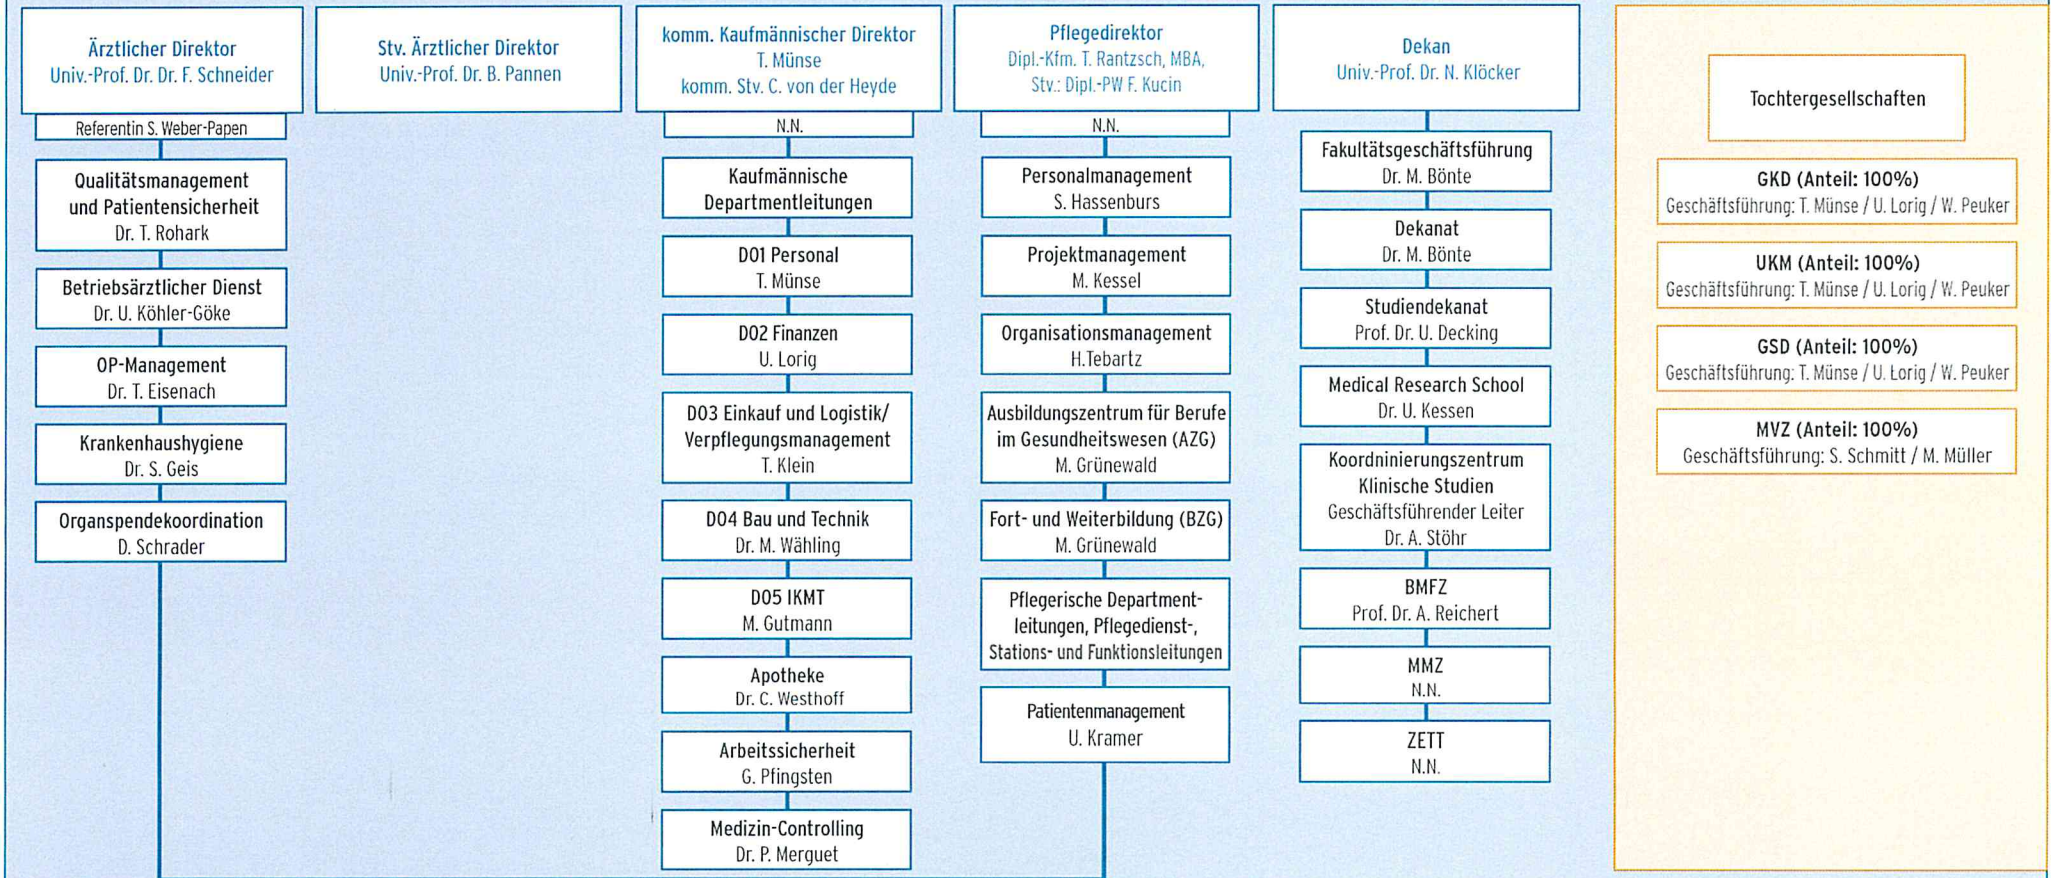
Ärztlicher Direktor
Univ.-Prof. Dr. Dr. F. Schneider

Referentin S. Weber-Papen

Qualitätsmanagement und Patientensicherheit
Dr. T. Rohark

Betriebsärztlicher Dienst
Dr. U. Köhler-Göke

OP-Management
Dr. T. Eisenach

Krankenhaushygiene
Dr. S. Geis

Organspendekoordination
D. Schrader

Stv. Ärztlicher Direktor
Univ.-Prof. Dr. B. Pannen

komm. Kaufmännischer Direktor
T. Münse
komm. Stv. C. von der Heyde

N.N.

Kaufmännische Departmentleitungen

D01 Personal
T. Münse

D02 Finanzen
U. Lorig

D03 Einkauf und Logistik/ Verpflegungsmanagement
T. Klein

D04 Bau und Technik
Dr. M. Wähling

D05 IKMT
M. Gutmann

Apotheke
Dr. C. Westhoff

Arbeitssicherheit
G. Pfingsten

Medizin-Controlling
Dr. P. Merguet

Pflegedirektor
Dipl.-Kfm. T. Rantzsch, MBA,
Stv.: Dipl.-PW F. Kucin

N.N.

Personalmanagement
S. Hassenburs

Projektmanagement
M. Kessel

Organisationsmanagement
H.Tebartz

Ausbildungszentrum für Berufe im Gesundheitswesen (AZG)
M. Grünewald

Fort- und Weiterbildung (BZG)
M. Grünewald

Pflegerische Departmentleitungen, Pflegedienst-, Stations- und Funktionsleitungen

Patientenmanagement
U. Kramer

Dekan
Univ.-Prof. Dr. N. Klöcker

Fakultätsgeschäftsführung
Dr. M. Bönte

Dekanat
Dr. M. Bönte

Studiendekanat
Prof. Dr. U. Decking

Medical Research School
Dr. U. Kessen

Koordninierungszentrum Klinische Studien
Geschäftsführender Leiter
Dr. A. Stöhr

BMFZ
Prof. Dr. A. Reichert

MMZ
N.N.

ZETT
N.N.

Tochtergesellschaften

GKD (Anteil: 100%)
Geschäftsführung: T. Münse / U. Lorig / W. Peuker

UKM (Anteil: 100%)
Geschäftsführung: T. Münse / U. Lorig / W. Peuker

GSD (Anteil: 100%)
Geschäftsführung: T. Münse / U. Lorig / W. Peuker

MVZ (Anteil: 100%)
Geschäftsführung: S. Schmitt / M. Müller